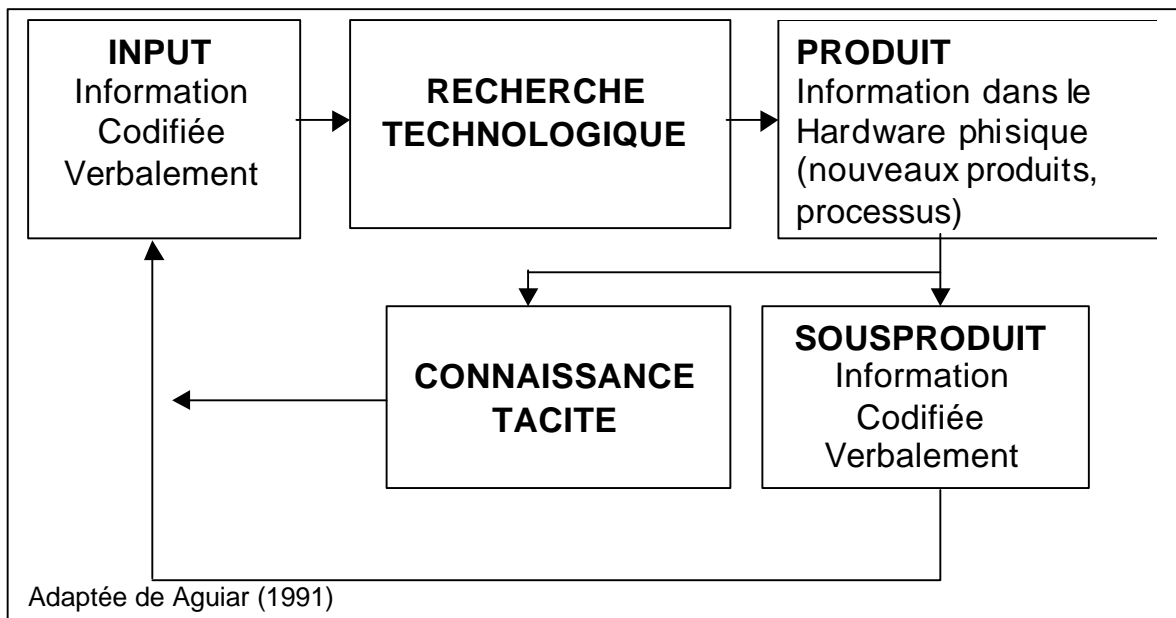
INPUT
Information Codifiée Verbalement

RECHERCHE TECHNOLOGIQUE

PRODUIT
Information dans le Hardware phisique (nouveaux produits, processus)

CONNAISSANCE TACITE

SOUSPRODUIT
Information Codifiée Verbalement

Adaptée de Aguiar (1991)